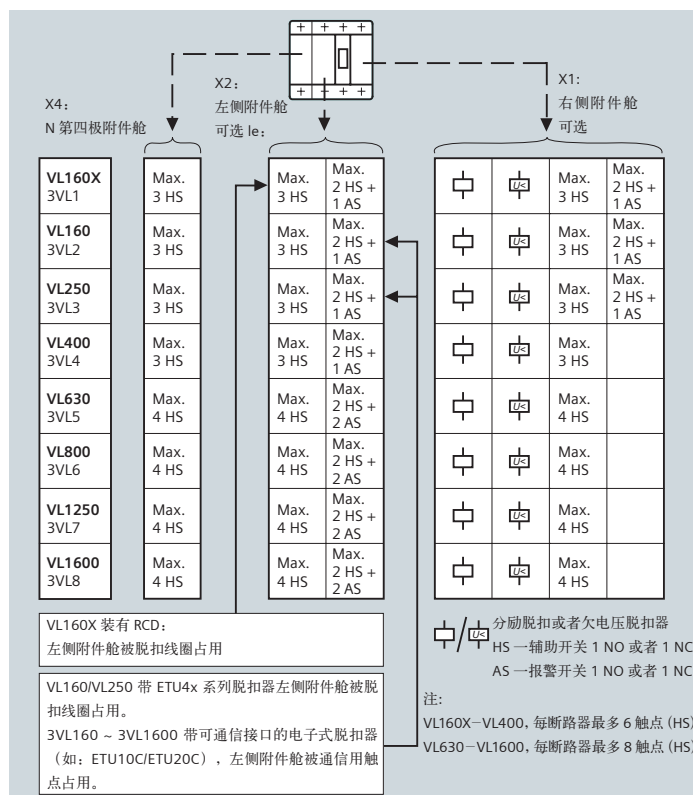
X2：
左侧附件舱
可选 Ie：

X4：
N 第四极附件舱

X1：
右侧附件舱
可选

| | |
|---|---|
| **VL160X** 3VL1 | Max. 3 HS |
| **VL160** 3VL2 | Max. 3 HS |
| **VL250** 3VL3 | Max. 3 HS |
| **VL400** 3VL4 | Max. 3 HS |
| **VL630** 3VL5 | Max. 4 HS |
| **VL800** 3VL6 | Max. 4 HS |
| **VL1250** 3VL7 | Max. 4 HS |
| **VL1600** 3VL8 | Max. 4 HS |

| | |
|---|---|
| Max. 3 HS | Max. 2 HS + 1 AS |
| Max. 3 HS | Max. 2 HS + 1 AS |
| Max. 3 HS | Max. 2 HS + 1 AS |
| Max. 3 HS | Max. 2 HS + 1 AS |
| Max. 4 HS | Max. 2 HS + 2 AS |
| Max. 4 HS | Max. 2 HS + 2 AS |
| Max. 4 HS | Max. 2 HS + 2 AS |
| Max. 4 HS | Max. 2 HS + 2 AS |

| | | | |
|---|---|---|---|
| | U< | Max. 3 HS | Max. 2 HS + 1 AS |
| | U< | Max. 3 HS | Max. 2 HS + 1 AS |
| | U< | Max. 3 HS | Max. 2 HS + 1 AS |
| | U< | Max. 3 HS | |
| | U< | Max. 4 HS | |
| | U< | Max. 4 HS | |
| | U< | Max. 4 HS | |
| | U< | Max. 4 HS | |

VL160X 装有 RCD：
左侧附件舱被脱扣线圈占用

VL160/VL250 带 ETU4x 系列脱扣器左侧附件舱被脱扣线圈占用。
3VL160 ~ 3VL1600 带可通信接口的电子式脱扣器（如：ETU10C/ETU20C），左侧附件舱被通信用触点占用。

U< 分励脱扣或者欠电压脱扣器
HS 一辅助开关 1 NO 或者 1 NC
AS 一报警开关 1 NO 或者 1 NC

注:
VL160X−VL400，每断路器最多 6 触点 (HS)
VL630−VL1600，每断路器最多 8 触点 (HS)